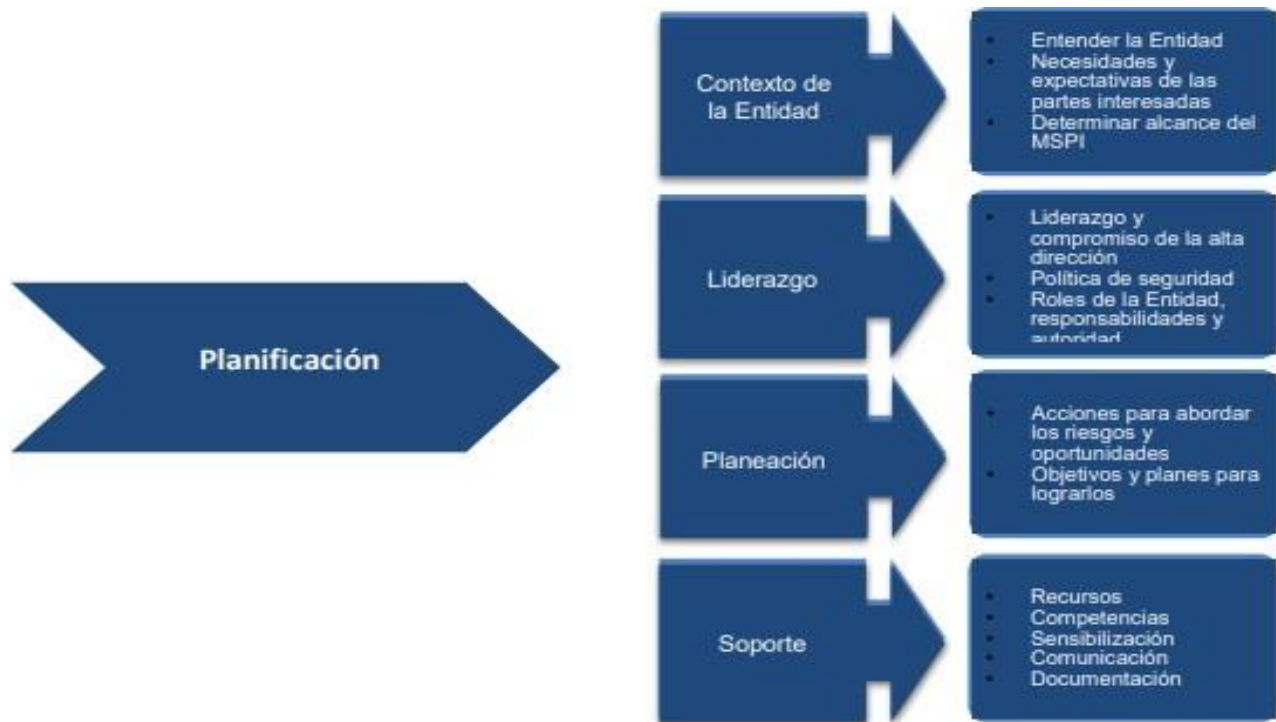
Planificación

Contexto de la Entidad

- Entender la Entidad
- Necesidades y expectativas de las partes interesadas
- Determinar alcance del MSPI

Liderazgo

- Liderazgo y compromiso de la alta dirección
- Política de seguridad
- Roles de la Entidad, responsabilidades y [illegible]

Planeación

- Acciones para abordar los riesgos y oportunidades
- Objetivos y planes para lograrlos

Soporte

- Recursos
- Competencias
- Sensibilización
- Comunicación
- Documentación